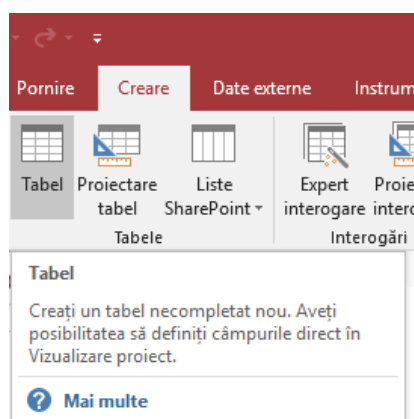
Pornire
Creare
Date externe
Instrum

Tabel
Proiectare tabel
Liste SharePoint
Expert interogare
Proie interc

Tabele
Interogări

Tabel

Creați un tabel necompletat nou. Aveți posibilitatea să definiți câmpurile direct în Vizualizare proiect.

Mai multe